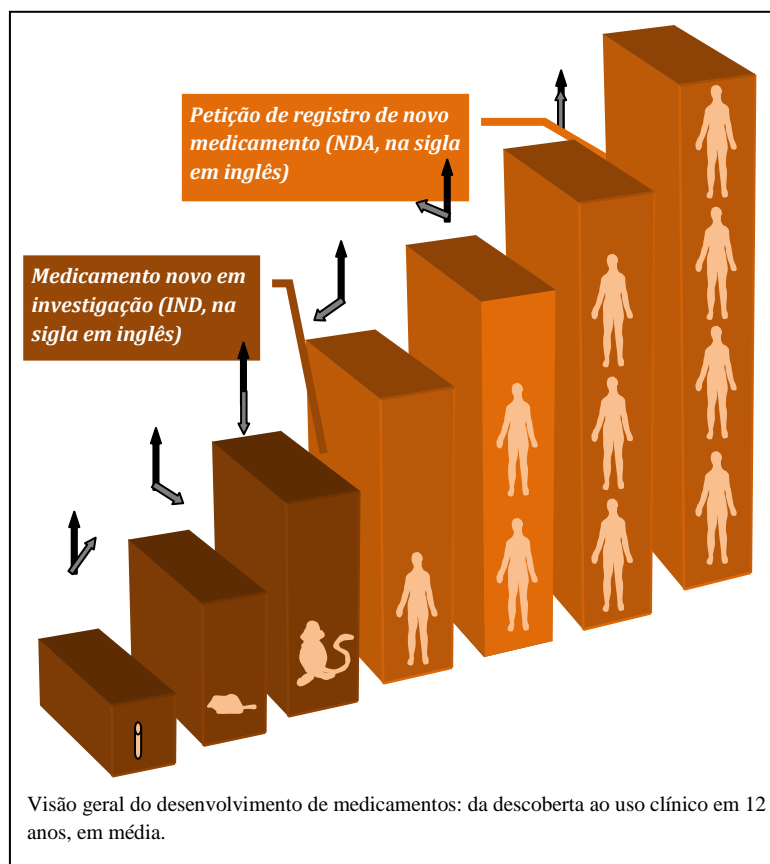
Petição de registro de novo medicamento (NDA, na sigla em inglês)

Medicamento novo em investigação (IND, na sigla em inglês)

Visão geral do desenvolvimento de medicamentos: da descoberta ao uso clínico em 12 anos, em média.